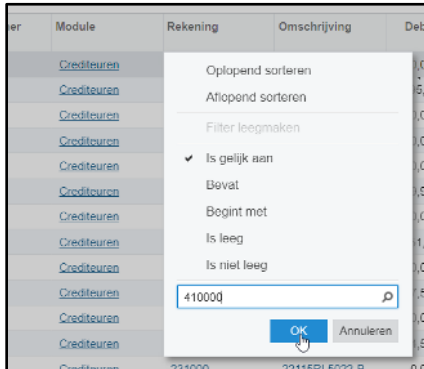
er | Module | Rekening | Omschrijving | Deb

Crediteuren
Crediteuren
Crediteuren
Crediteuren
Crediteuren
Crediteuren
Crediteuren
Crediteuren
Crediteuren
Crediteuren
Crediteuren
Crediteuren
Crediteuren

Oplopend sorteren
Aflopend sorteren
Filter leegmaken
✔ Is gelijk aan
Bevat
Begint met
Is leeg
Is niet leeg

410000

OK
Annuleren

231000
23115EL5022 R